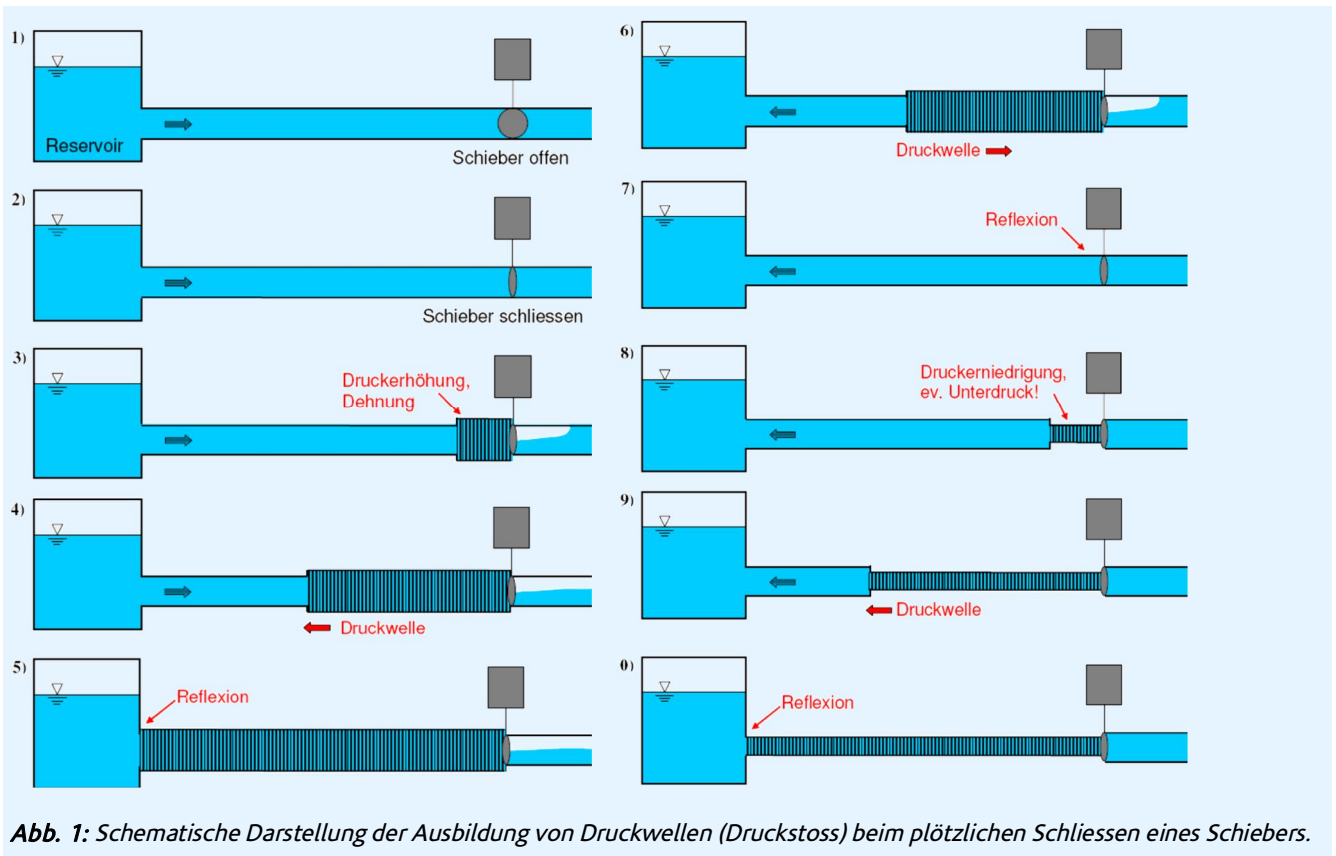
1)

Reservoir

Schieber offen

2)

Schieber schliessen

3)

Druckerhöhung, Dehnung

4)

Druckwelle

5)

Reflexion

6)

Druckwelle

7)

Reflexion

8)

Druckerniedrigung, ev. Unterdruck!

9)

Druckwelle

0)

Reflexion

Abb. 1: Schematische Darstellung der Ausbildung von Druckwellen (Druckstoss) beim plötzlichen Schliessen eines Schiebers.